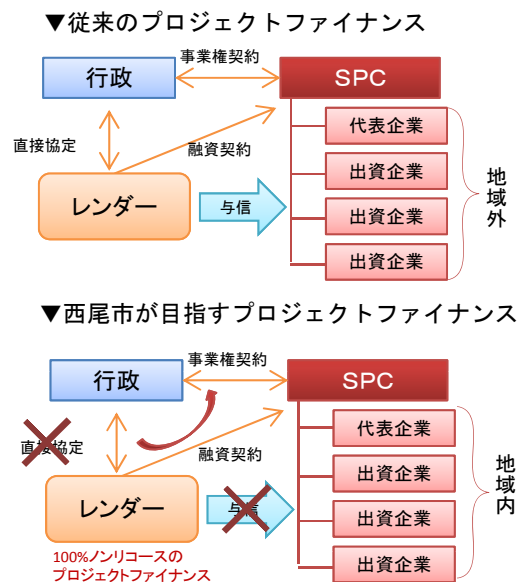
▼従来のプロジェクトファイナンス

事業権契約

行政

SPC

直接協定

融資契約

代表企業

出資企業

レンダー

与信

出資企業

地域外

出資企業

▼西尾市が目指すプロジェクトファイナンス

事業権契約

行政

SPC

直接協定

融資契約

代表企業

出資企業

レンダー

与信

出資企業

地域内

100%ノンリコースのプロジェクトファイナンス

出資企業